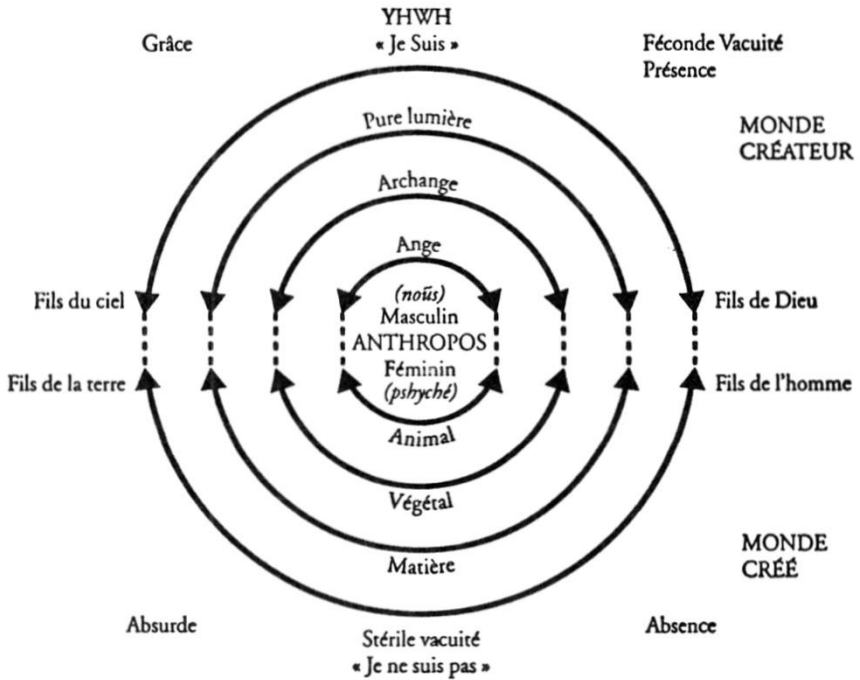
YHWH
« Je Suis »

Grâce

Féconde Vacuité
Présence

Pure lumière

MONDE
CRÉATEUR

Archange

Ange

Fils du ciel

(noûs)
Masculin
ANTHROPOS
Féminin
(pshyché)

Fils de Dieu

Fils de la terre

Fils de l'homme

Animal

Végétal

MONDE
CRÉÉ

Matière

Absurde

Absence

Stérile vacuité
« Je ne suis pas »